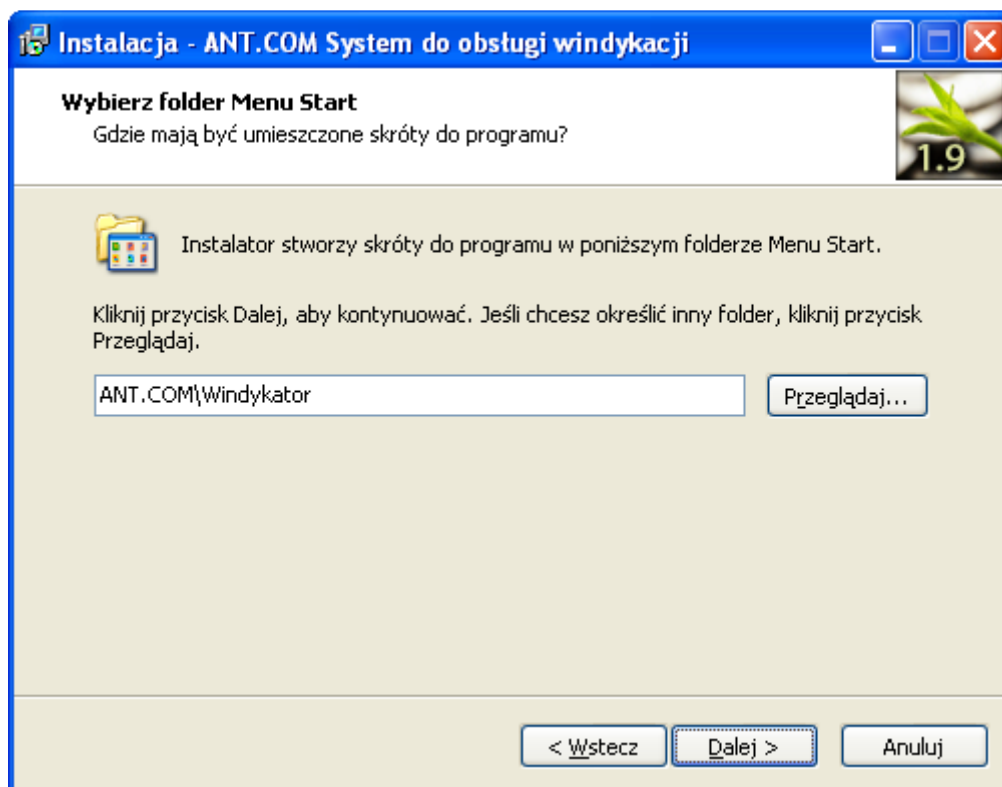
Instalacja - ANT.COM System do obsługi windykacji

Wybierz folder Menu Start
Gdzie mają być umieszczone skróty do programu?

1.9

Instalator stworzy skróty do programu w poniższym folderze Menu Start.

Kliknij przycisk Dalej, aby kontynuować. Jeśli chcesz określić inny folder, kliknij przycisk Przeglądaj.

ANT.COM\Windykator

Przeglądaj...

< Wstecz

Dalej >

Anuluj